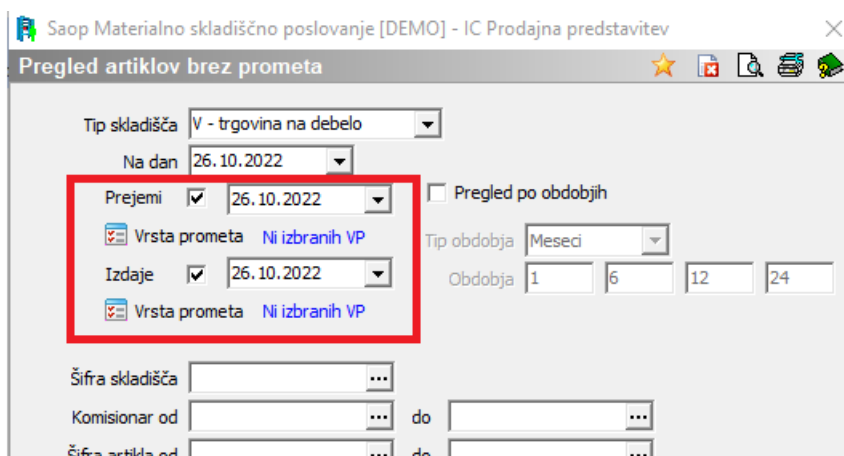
Saop Materialno skladiščno poslovanje [DEMO] - IC Prodajna predstavitev

Pregled artiklov brez prometa

Tip skladišča V - trgovina na debelo

Na dan 26.10.2022

Prejemi 26.10.2022

Vrsta prometa Ni izbranih VP

Izdaje 26.10.2022

Vrsta prometa Ni izbranih VP

Pregled po obdobjih

Tip obdobja Meseci

Obdobja 1 6 12 24

Šifra skladišča ...

Komisionar od ... do ...

Šifra artikla od ... do ...